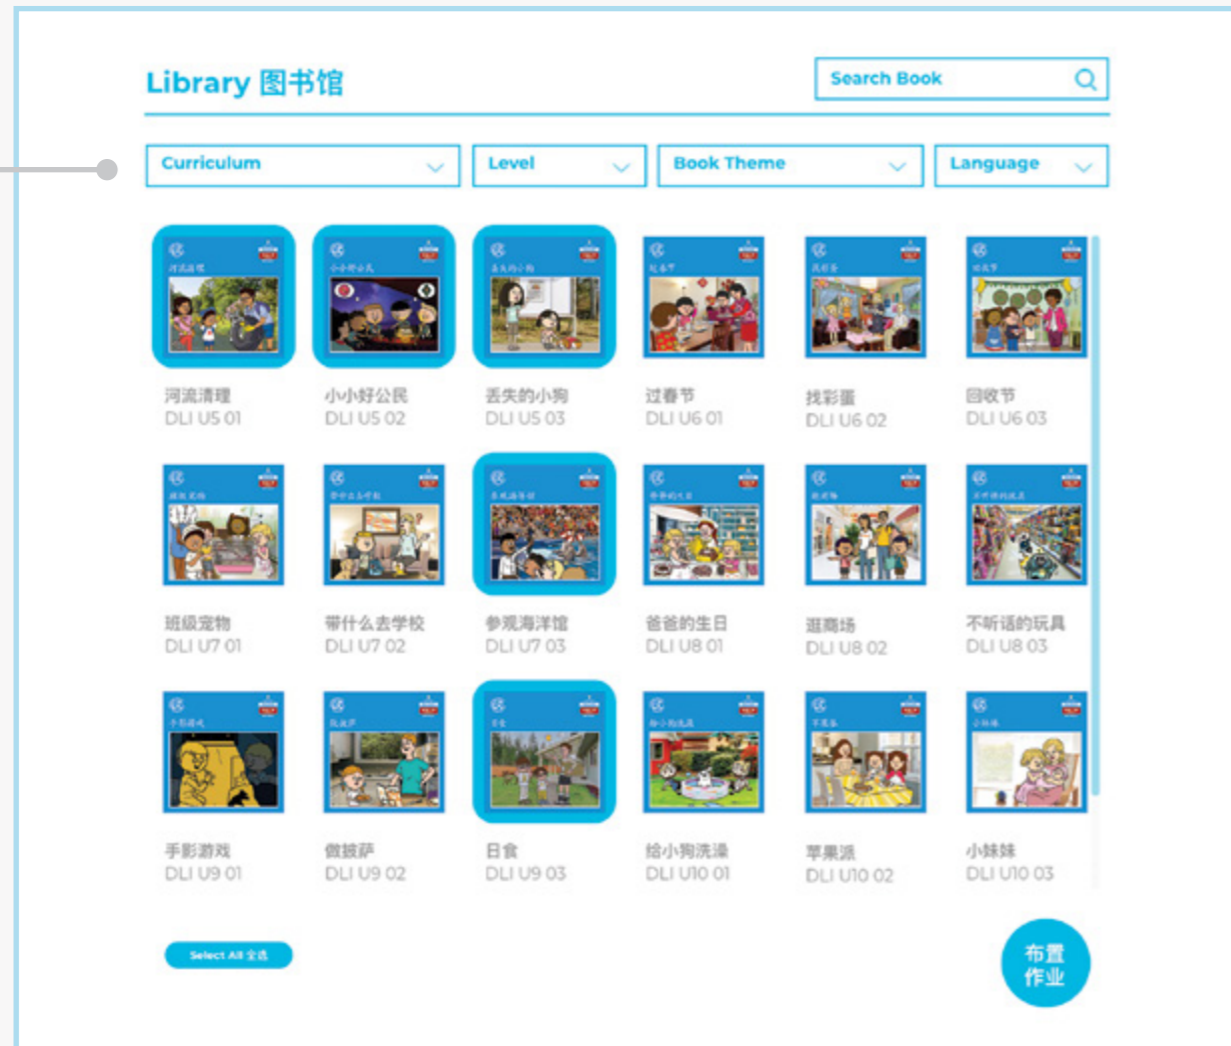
Library 图书馆

Search Book

Curriculum

Level

Book Theme

Language

河流清理
DLI U5 01

小小好公民
DLI U5 02

丢失的小狗
DLI U5 03

过春节
DLI U6 01

找彩蛋
DLI U6 02

回收节
DLI U6 03

班级宠物
DLI U7 01

带什么去学校
DLI U7 02

参观海洋馆
DLI U7 03

爸爸的生日
DLI U8 01

逛商场
DLI U8 02

不听话的玩具
DLI U8 03

手影游戏
DLI U9 01

做披萨
DLI U9 02

日食
DLI U9 03

给小狗洗澡
DLI U10 01

苹果派
DLI U10 02

小妹妹
DLI U10 03

Select All 全选

布置作业